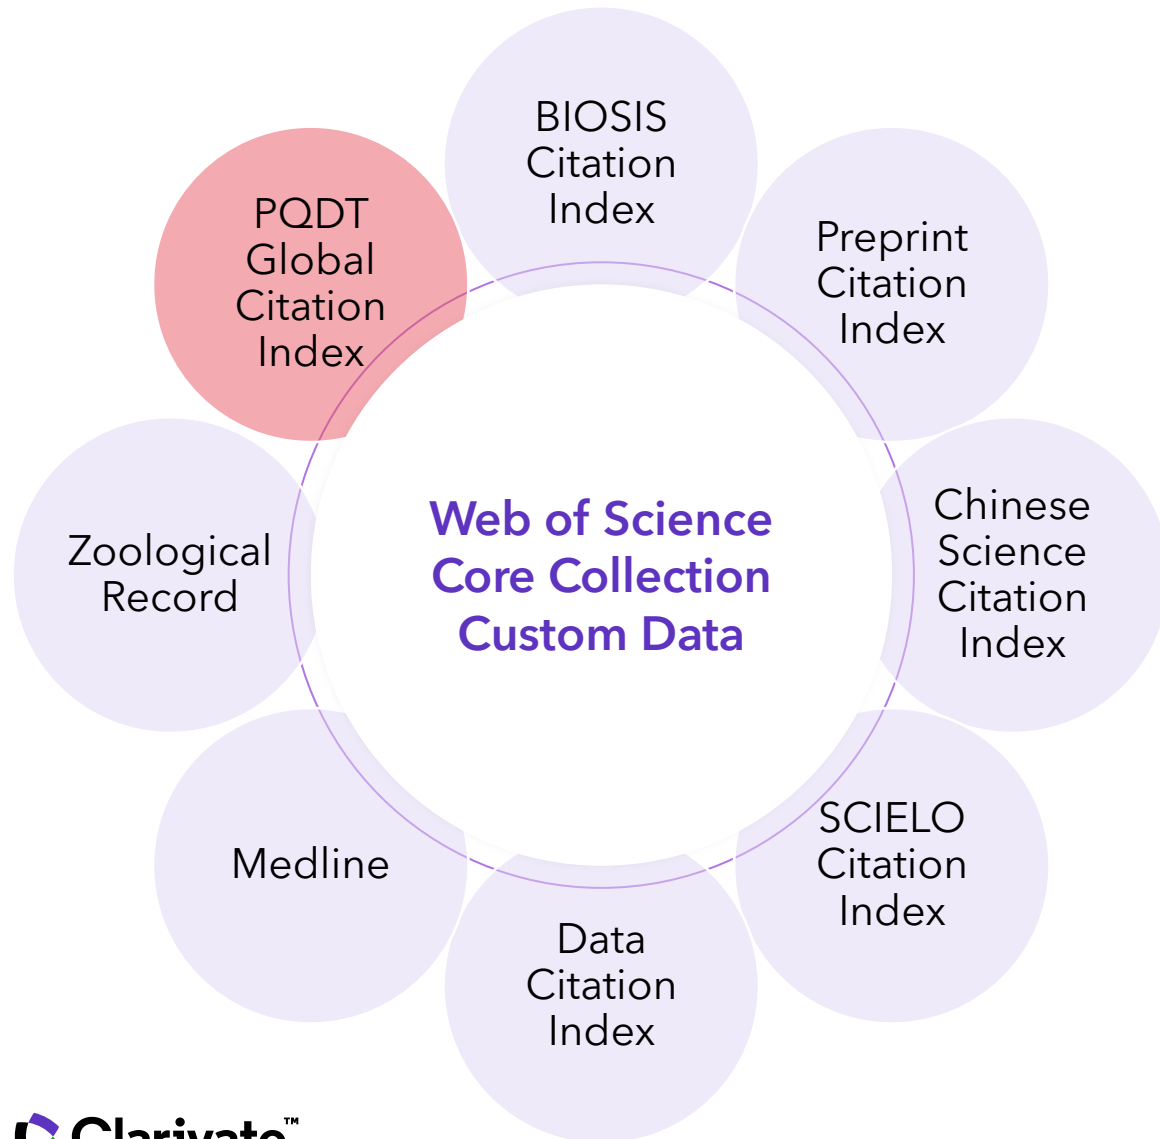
BIOSIS Citation Index

Preprint Citation Index

Chinese Science Citation Index

SCIELO Citation Index

Data Citation Index

Medline

Zoological Record

PQDT Global Citation Index

Web of Science Core Collection Custom Data

Clarivate™